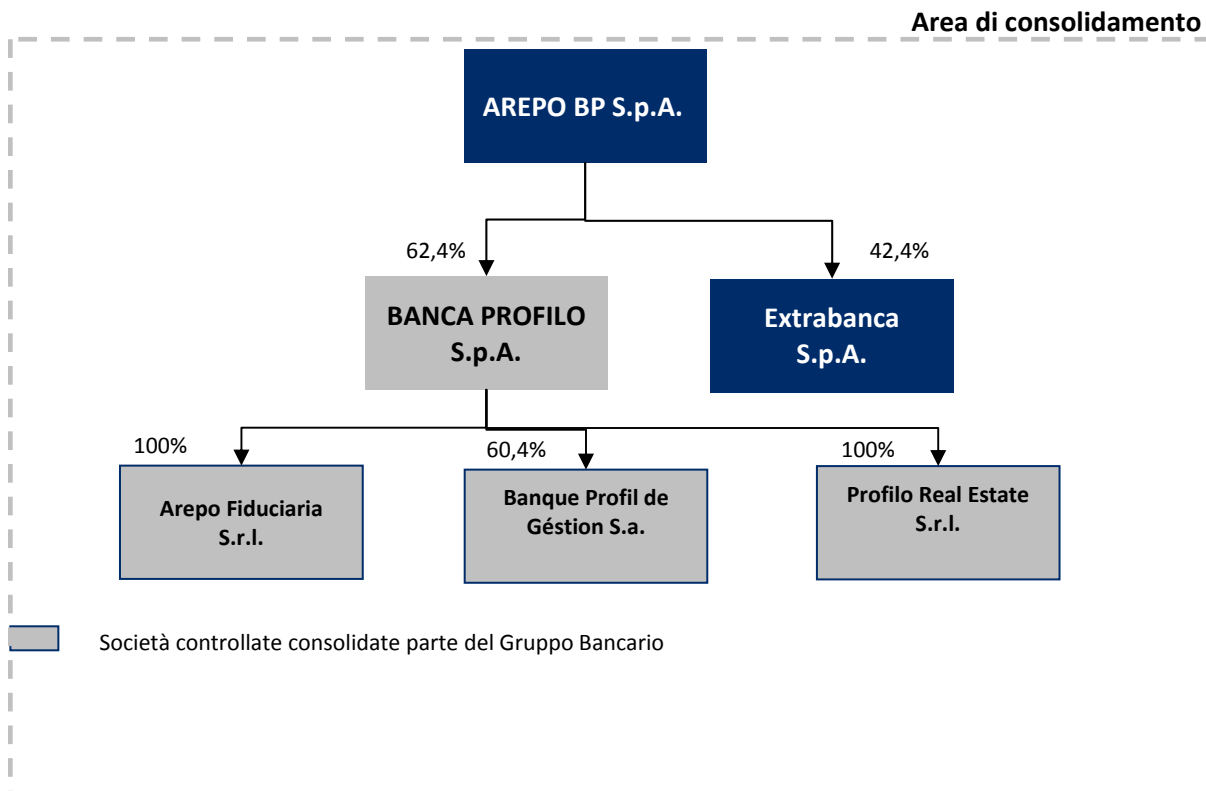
Area di consolidamento

AREPO BP S.p.A.

62,4%

42,4%

BANCA PROFILO S.p.A.

Extrabanca S.p.A.

100%

60,4%

100%

Arepo Fiduciaria S.r.l.

Banque Profil de Géstion S.a.

Profilo Real Estate S.r.l.

Società controllate consolidate parte del Gruppo Bancario